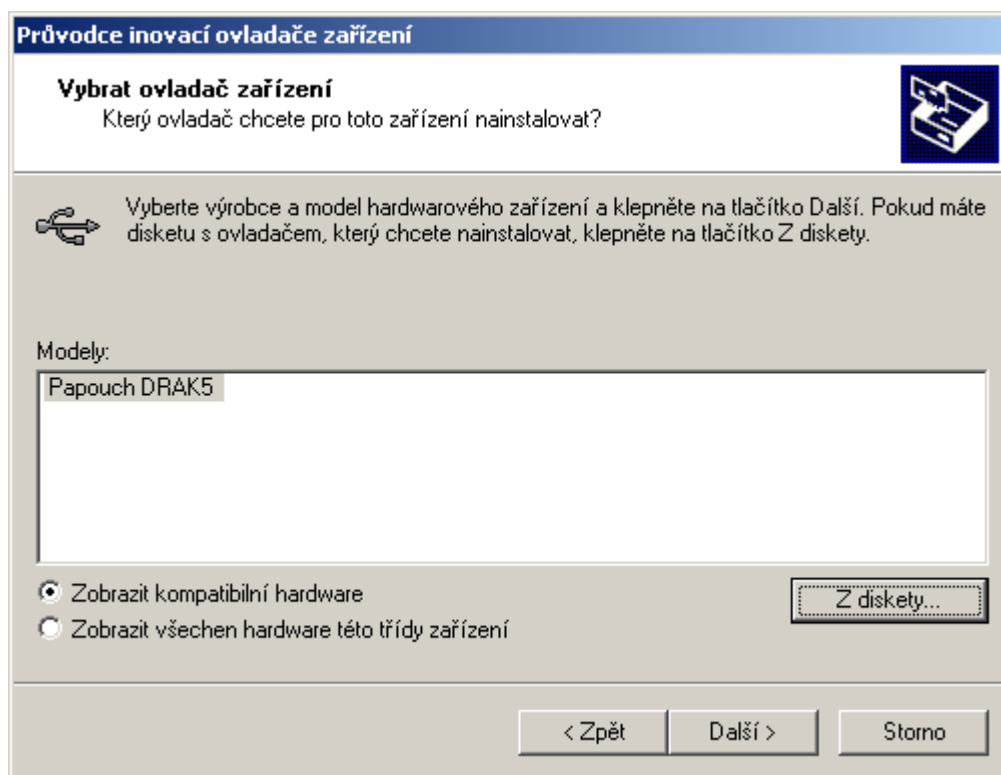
Průvodce inovací ovladače zařízení

Vybrat ovladač zařízení
Který ovladač chcete pro toto zařízení nainstalovat?

Vyberte výrobce a model hardwarového zařízení a klepněte na tlačítko Další. Pokud máte disketu s ovladačem, který chcete nainstalovat, klepněte na tlačítko Z diskety.

Modely:

Papouch DRAK5

Zobrazit kompatibilní hardware

Zobrazit všechen hardware této třídy zařízení

Z diskety...

< Zpět

Další >

Storno